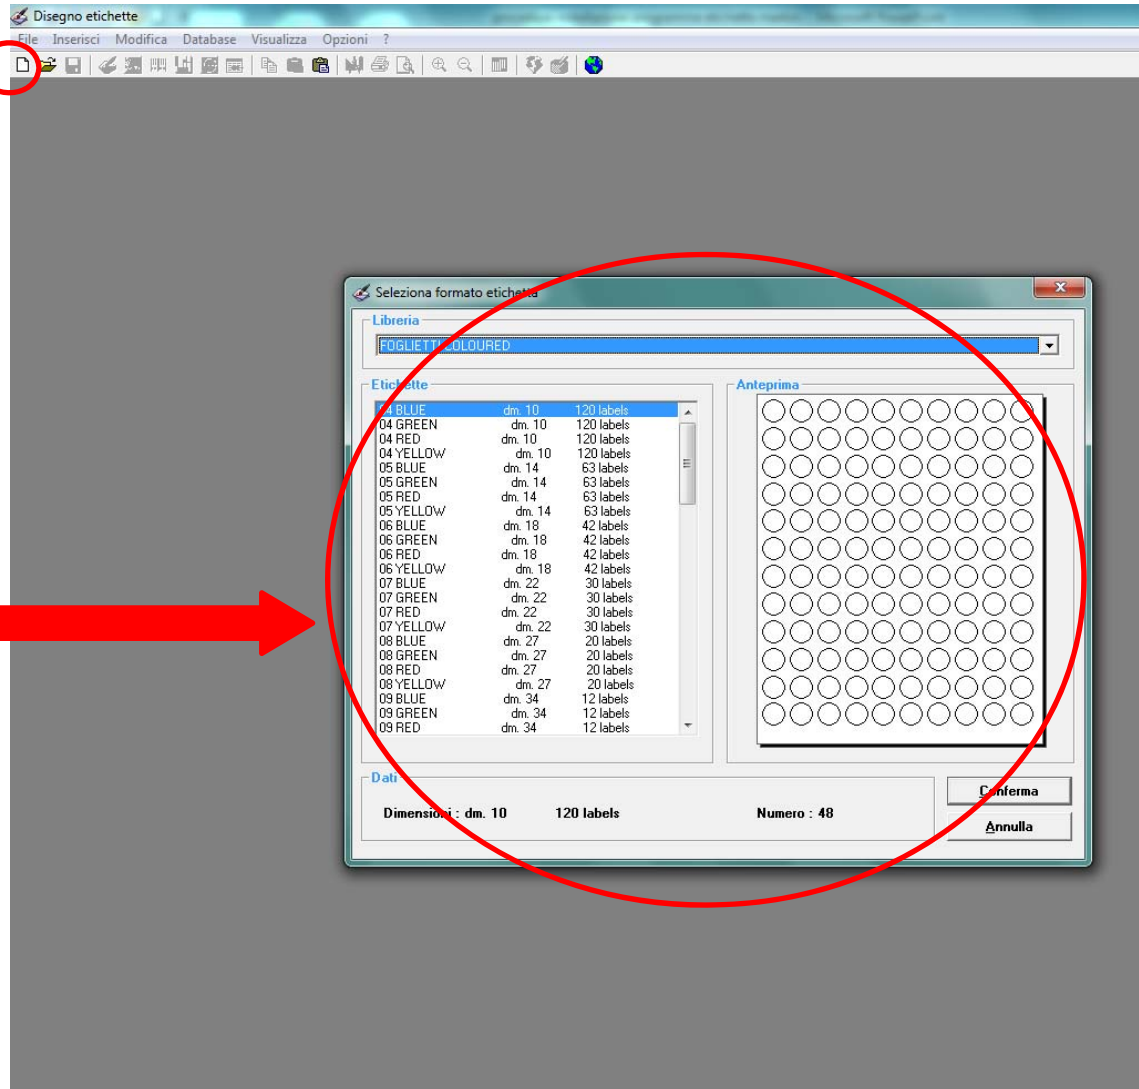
Disegno etichette

File Inserisci Modifica Database Visualizza Opzioni ?

Seleziona formato etichetta

Libreria

FOGLIETTI COLOURED

Etichette

| | | |
|---|---|---|
| 04 BLUE | dm. 10 | 120 labels |
| 04 GREEN | dm. 10 | 120 labels |
| 04 RED | dm. 10 | 120 labels |
| 04 YELLOW | dm. 10 | 120 labels |
| 05 BLUE | dm. 14 | 63 labels |
| 05 GREEN | dm. 14 | 63 labels |
| 05 RED | dm. 14 | 63 labels |
| 05 YELLOW | dm. 14 | 63 labels |
| 06 BLUE | dm. 18 | 42 labels |
| 06 GREEN | dm. 18 | 42 labels |
| 06 RED | dm. 18 | 42 labels |
| 06 YELLOW | dm. 18 | 42 labels |
| 07 BLUE | dm. 22 | 30 labels |
| 07 GREEN | dm. 22 | 30 labels |
| 07 RED | dm. 22 | 30 labels |
| 07 YELLOW | dm. 22 | 30 labels |
| 08 BLUE | dm. 27 | 20 labels |
| 08 GREEN | dm. 27 | 20 labels |
| 08 RED | dm. 27 | 20 labels |
| 08 YELLOW | dm. 27 | 20 labels |
| 09 BLUE | dm. 34 | 12 labels |
| 09 GREEN | dm. 34 | 12 labels |
| 09 RED | dm. 34 | 12 labels |

Anteprima

Dati

Dimensioni : dm. 10 120 labels Numero : 48

Conferma

Annulla